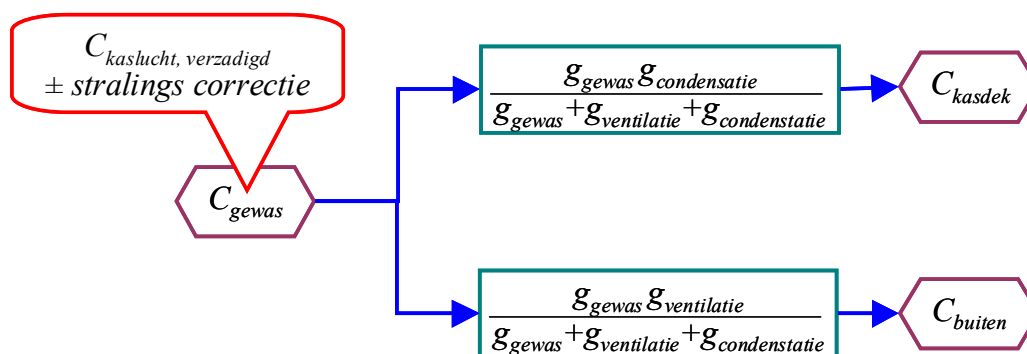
$C_{kaslucht,\ verzadigd}$
$\pm$ *stralings correctie*

$C_{gewas}$

$\frac{g_{gewas} g_{condensatie}}{g_{gewas} + g_{ventilatie} + g_{condenstatie}}$

$C_{kasdek}$

$\frac{g_{gewas} g_{ventilatie}}{g_{gewas} + g_{ventilatie} + g_{condenstatie}}$

$C_{buiten}$